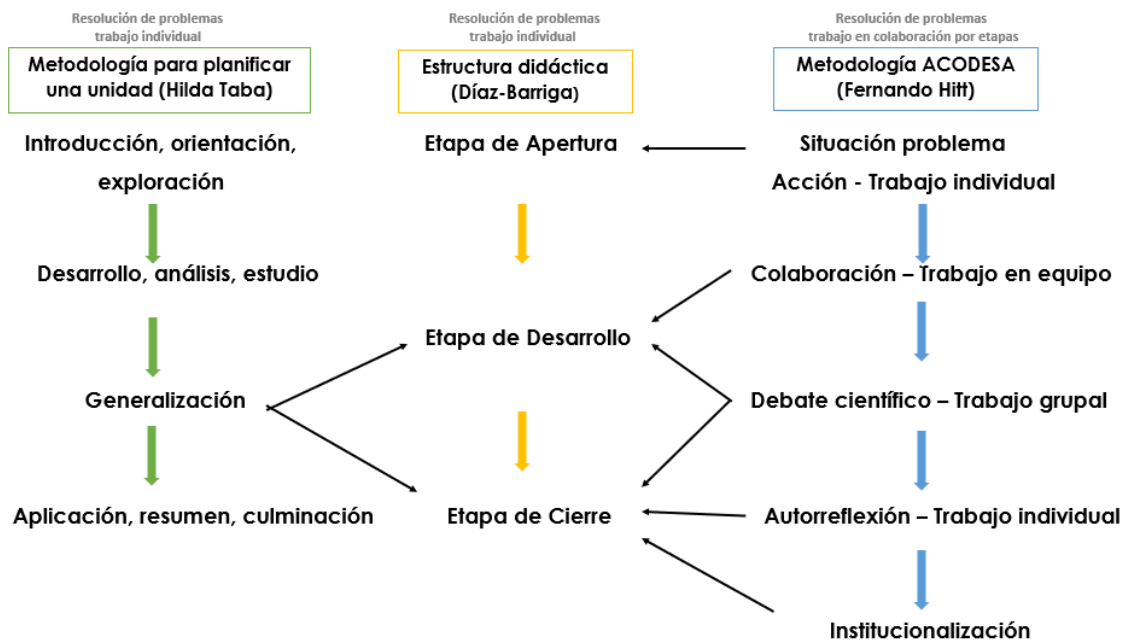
Resolución de problemas
trabajo individual

Metodología para planificar una unidad (Hilda Taba)

Introducción, orientación, exploración

Desarrollo, análisis, estudio

Generalización

Aplicación, resumen, culminación

Resolución de problemas
trabajo individual

Estructura didáctica (Díaz-Barriga)

Etapa de Apertura

Etapa de Desarrollo

Etapa de Cierre

Resolución de problemas
trabajo en colaboración por etapas

Metodología ACODESA (Fernando Hitt)

Situación problema
Acción - Trabajo individual

Colaboración – Trabajo en equipo

Debate científico – Trabajo grupal

Autorreflexión – Trabajo individual

Institucionalización